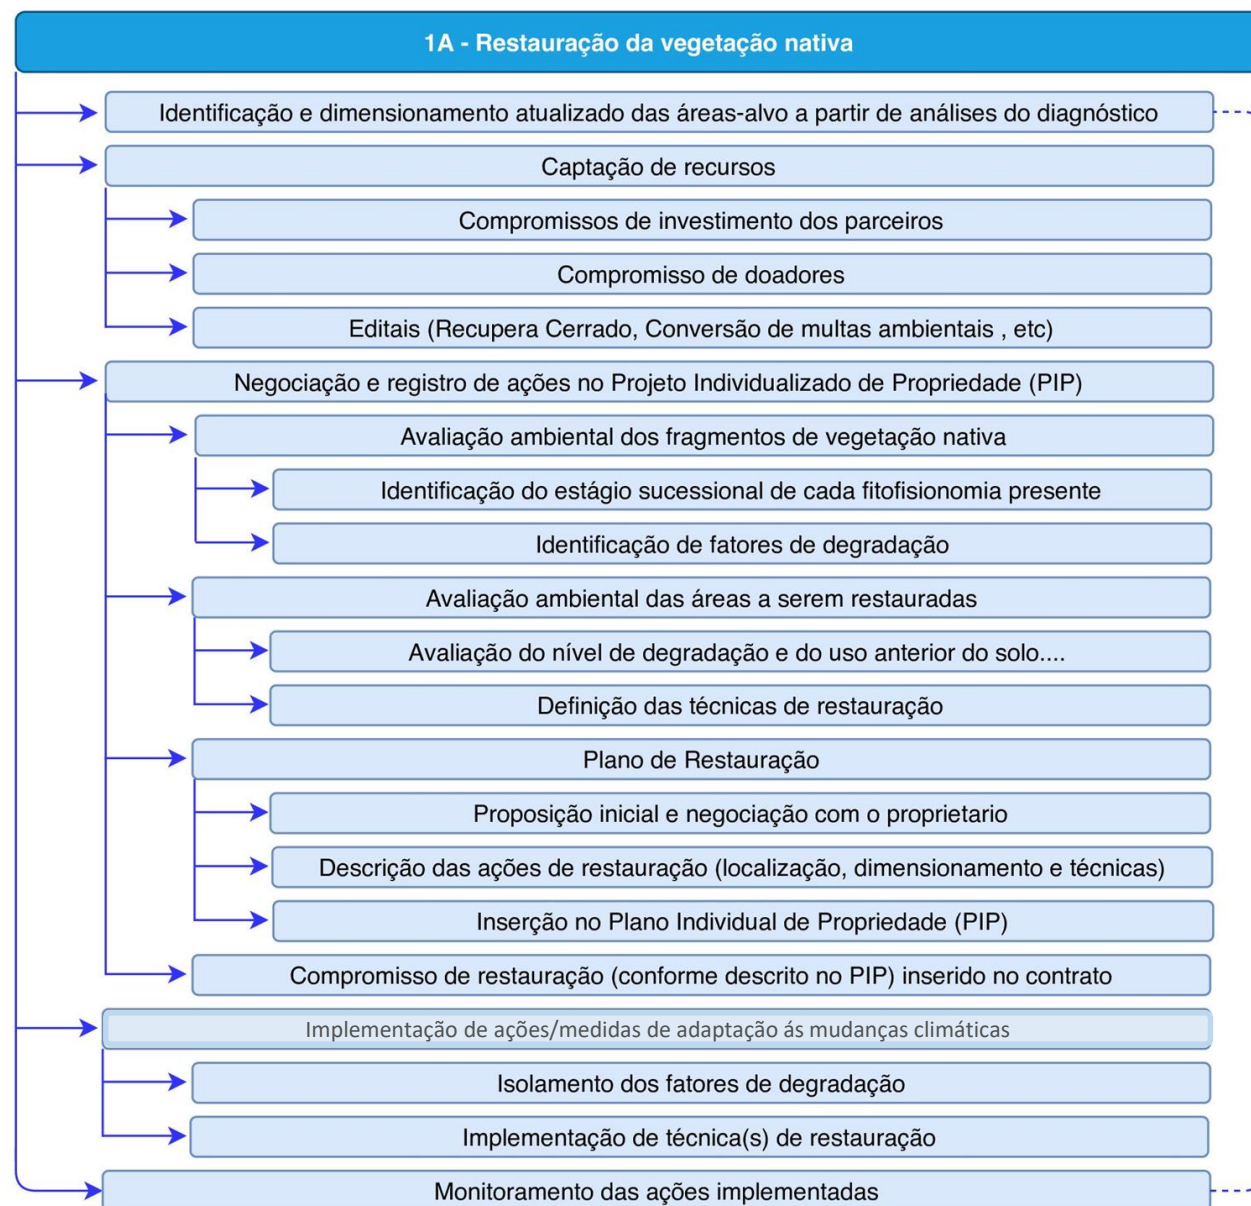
1A - Restauração da vegetação nativa

Identificação e dimensionamento atualizado das áreas-alvo a partir de análises do diagnóstico

Captação de recursos

Compromissos de investimento dos parceiros

Compromisso de doadores

Editais (Recupera Cerrado, Conversão de multas ambientais , etc)

Negociação e registro de ações no Projeto Individualizado de Propriedade (PIP)

Avaliação ambiental dos fragmentos de vegetação nativa

Identificação do estágio sucessional de cada fitofisionomia presente

Identificação de fatores de degradação

Avaliação ambiental das áreas a serem restauradas

Avaliação do nível de degradação e do uso anterior do solo....

Definição das técnicas de restauração

Plano de Restauração

Proposição inicial e negociação com o proprietario

Descrição das ações de restauração (localização, dimensionamento e técnicas)

Inserção no Plano Individual de Propriedade (PIP)

Compromisso de restauração (conforme descrito no PIP) inserido no contrato

Implementação de ações/medidas de adaptação ás mudanças climáticas

Isolamento dos fatores de degradação

Implementação de técnica(s) de restauração

Monitoramento das ações implementadas